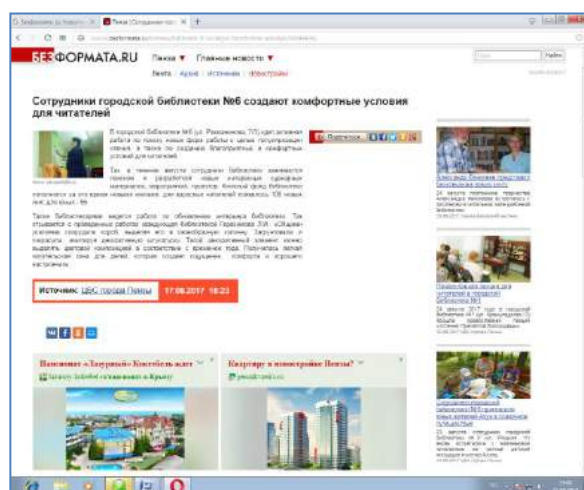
БЕЗФОРМАТА.RU Пенза ▼ Главные новости ▼

Лента | Архив | Источники | Фотографии

Сотрудники городской библиотеки №6 создают комфортные условия для читателей

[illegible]

Источник: ЦБС города Пензы 17.08.2017 18:23

Заселение «Лазурный» Коктебель идет

Квартиру в новостройке Пензы?

Найти

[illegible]